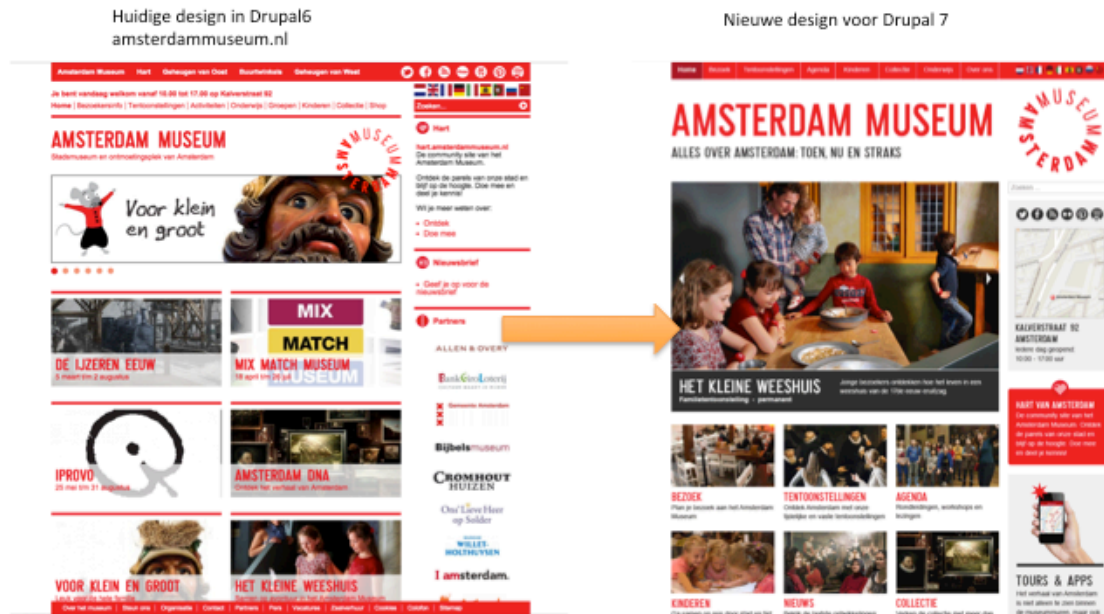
Huidige design in Drupal6
amsterdammuseum.nl

Nieuwe design voor Drupal 7

Amsterdam Museum | Hart | Geheugen van Oost | Buurtwinkels | Geheugen van West

Je bent vandaag welkom vanaf 10.00 tot 17.00 op Kalverstraat 92

Home | Bezoekersinfo | Tentoonstellingen | Activiteiten | Onderwijs | Groepen | Kinderen | Collectie | Shop

Zoeken...

AMSTERDAM MUSEUM

Stadsmuseum en ontmoetingsplek van Amsterdam

Voor klein en groot

Hart

hart.amsterdammuseum.nl
De community site van het Amsterdam Museum.

Ontdek de parels van onze stad en blijf op de hoogte. Doe mee en deel je kennis!

Wil je meer weten over:
Ontdek
Doe mee

Nieuwsbrief

Geef je op voor de nieuwsbrief

Partners

ALLEN & OVERY

BankGiro Loterij

Gemeente Amsterdam

Bijbelsmuseum

CROMHOUT HUIZEN

Ons' Lieve Heer op Solder

WILLET-HOLTHUYSEN

I amsterdam.

MIX MATCH

DE IJZEREN EEUW
5 maart t/m 2 augustus

MIX MATCH MUSEUM
18 april t/m 28 juni

IPROVO
25 mei t/m 31 augustus

AMSTERDAM DNA
Ontdek het verhaal van Amsterdam

VOOR KLEIN EN GROOT

HET KLEINE WEESHUIS

Over het museum | Steun ons | Organisatie | Contact | Partners | Pers | Vacatures | Zakelijk | Cookies | Colofon | Sitemap

Home | Bezoek | Tentoonstellingen | Agenda | Kinderen | Collectie | Onderwijs | Over ons

AMSTERDAM MUSEUM

ALLES OVER AMSTERDAM: TOEN, NU EN STRAKS

MUSEUM STERDAM

Zoeken...

HET KLEINE WEESHUIS
Familietentoonstelling · permanent

Jonge bezoekers ontdekken hoe het leven in een weeshuis van de 17de eeuw eruitzag.

KALVERSTRAAT 92
AMSTERDAM
Iedere dag geopend
10:00 – 17:00 uur

HART VAN AMSTERDAM
De community site van het Amsterdam Museum. Ontdek de parels van onze stad en blijf op de hoogte. Doe mee en deel je kennis!

BEZOEK
Plan je bezoek aan het Amsterdam Museum

TENTOONSTELLINGEN
Ontdek Amsterdam met onze tijdelijke en vaste tentoonstellingen

AGENDA
Rondleidingen, workshops en lezingen

TOURS & APPS
Het verhaal van Amsterdam is niet alleen te zien binnen de museummuren

KINDEREN

NIEUWS

COLLECTIE